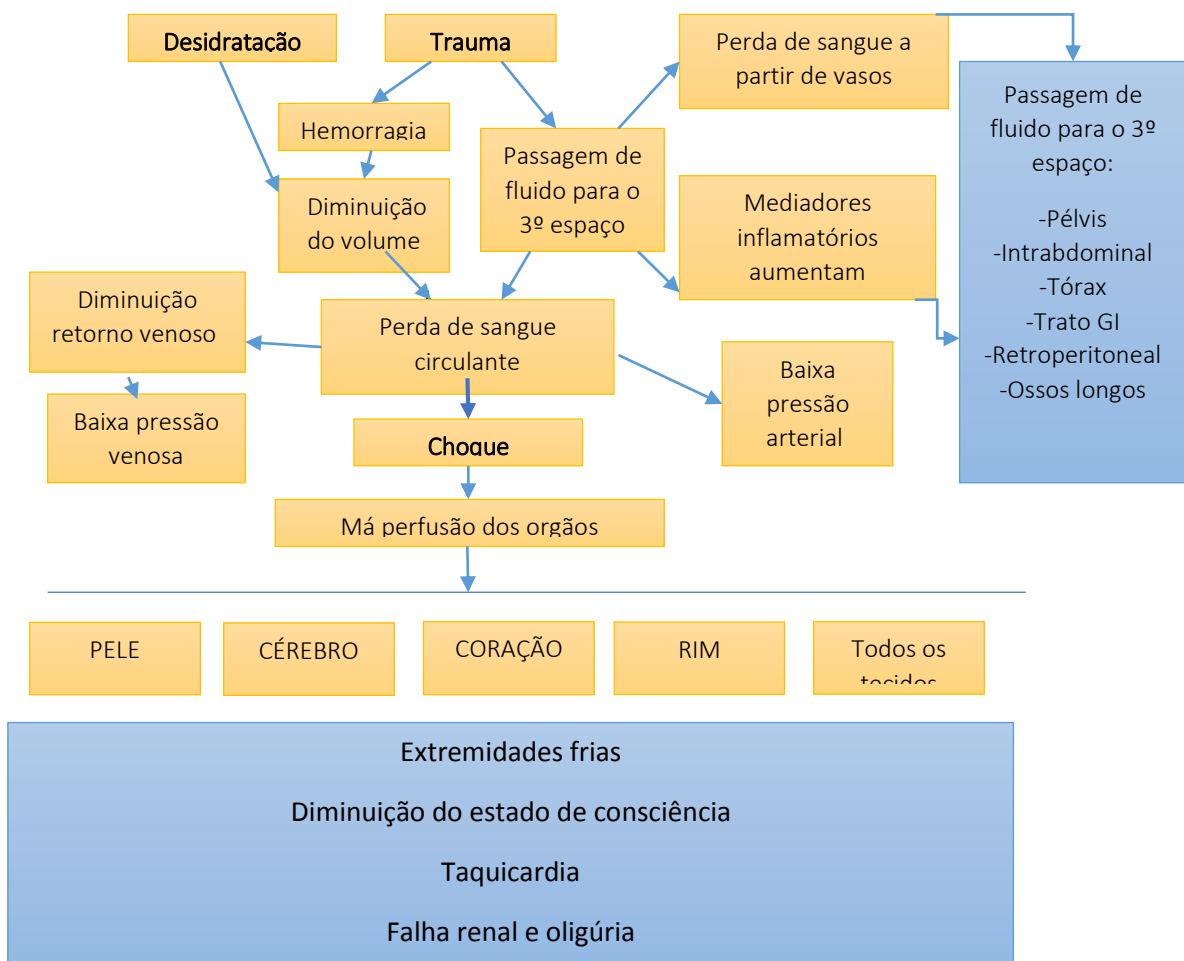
Desidratação

Trauma

Perda de sangue a partir de vasos

Passagem de fluido para o 3º espaço:

-Pélvis
-Intrabdominal
-Tórax
-Trato GI
-Retroperitoneal
-Ossos longos

Hemorragia

Passagem de fluido para o 3º espaço

Mediadores inflamatórios aumentam

Diminuição do volume

Diminuição retorno venoso

Perda de sangue circulante

Baixa pressão arterial

Baixa pressão venosa

Choque

Má perfusão dos orgãos

PELE

CÉREBRO

CORAÇÃO

RIM

Todos os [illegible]

Extremidades frias

Diminuição do estado de consciência

Taquicardia

Falha renal e oligúria